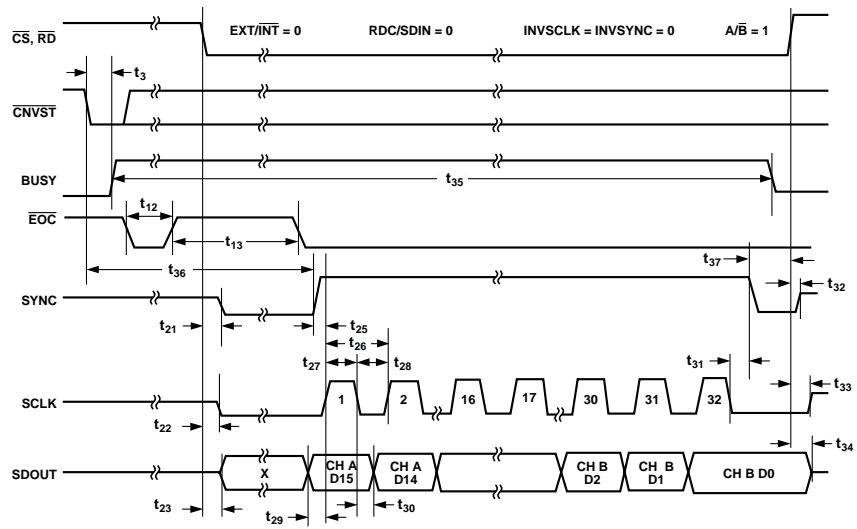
$\overline{CS}$, $\overline{RD}$

EXT/$\overline{INT}$ = 0 RDC/SDIN = 0 INVSCLK = INVSYNC = 0 A/$\overline{B}$ = 1

$t_3$

$\overline{CNVST}$

BUSY

$t_{35}$

$\overline{EOC}$

$t_{12}$

$t_{13}$

$t_{36}$

$t_{37}$

SYNC

$t_{32}$

$t_{21}$

$t_{25}$

$t_{26}$

$t_{27}$

$t_{28}$

$t_{31}$

SCLK

1 2 16 17 30 31 32

$t_{33}$

$t_{22}$

$t_{34}$

SDOUT

X

CH A D15

CH A D14

CH B D2

CH B D1

CH B D0

$t_{23}$

$t_{29}$

$t_{30}$